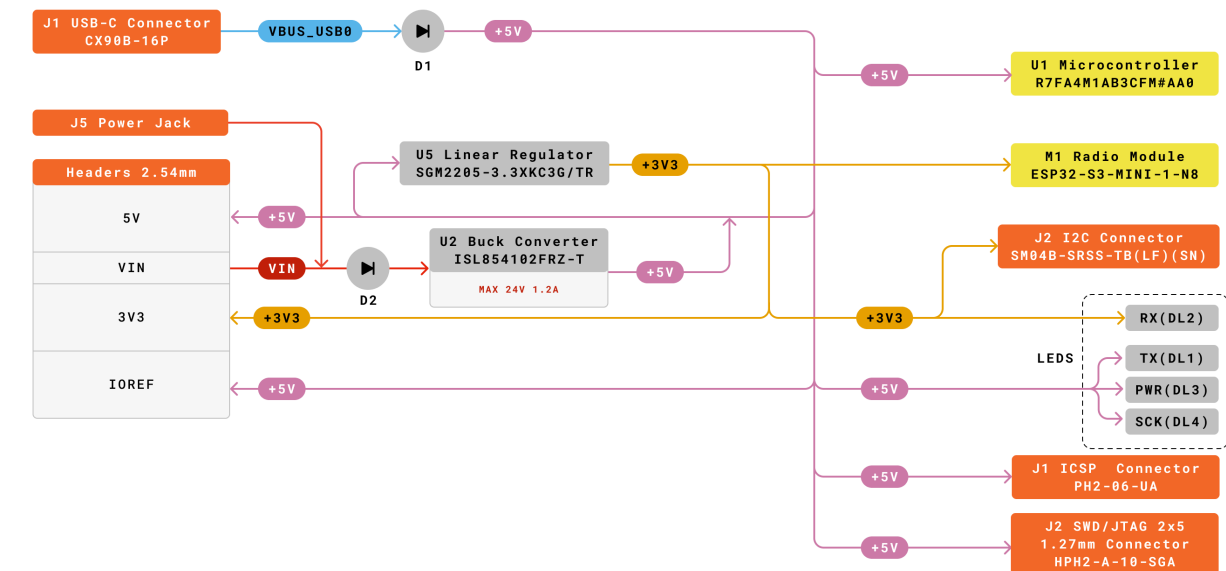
J1 USB-C Connector
CX90B-16P

VBUS_USB0

D1

+5V

+5V

U1 Microcontroller
R7FA4M1AB3CFM#AA0

J5 Power Jack

U5 Linear Regulator
SGM2205-3.3XKC3G/TR

+3V3

M1 Radio Module
ESP32-S3-MINI-1-N8

Headers 2.54mm

5V

+5V

VIN

VIN

D2

U2 Buck Converter
ISL854102FRZ-T

MAX 24V 1.2A

+5V

J2 I2C Connector
SM04B-SRSS-TB(LF)(SN)

3V3

+3V3

+3V3

RX(DL2)

LEDS

TX(DL1)

IOREF

+5V

+5V

PWR(DL3)

SCK(DL4)

+5V

J1 ICSP Connector
PH2-06-UA

+5V

J2 SWD/JTAG 2x5
1.27mm Connector
HPH2-A-10-SGA